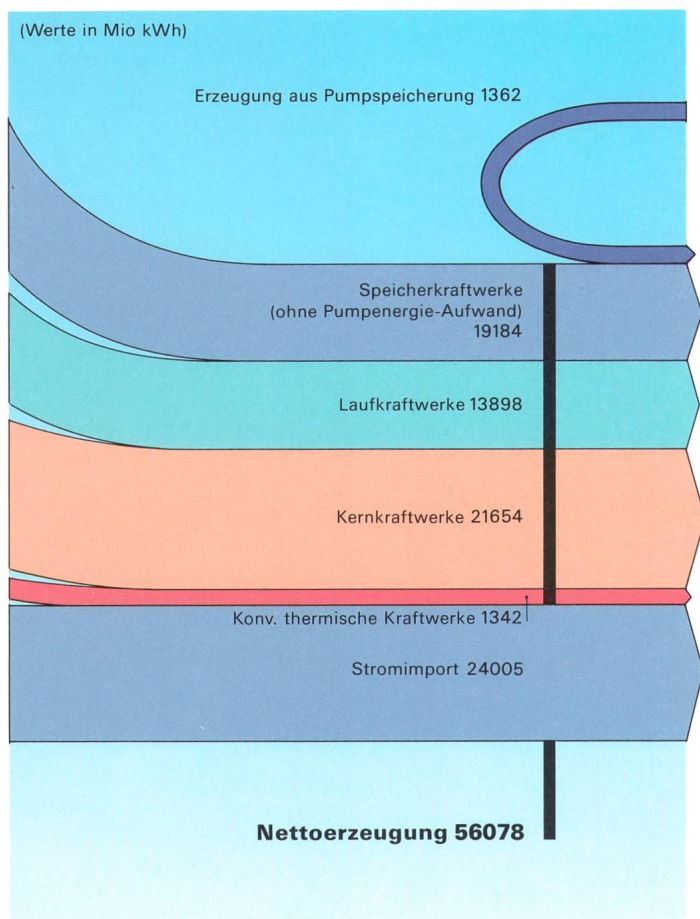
(Werte in Mio kWh)

Erzeugung aus Pumpspeicherung 1362

Speicherkraftwerke (ohne Pumpenergie-Aufwand) 19184

Laufkraftwerke 13898

Kernkraftwerke 21654

Konv. thermische Kraftwerke 1342

Stromimport 24005

Nettoerzeugung 56078